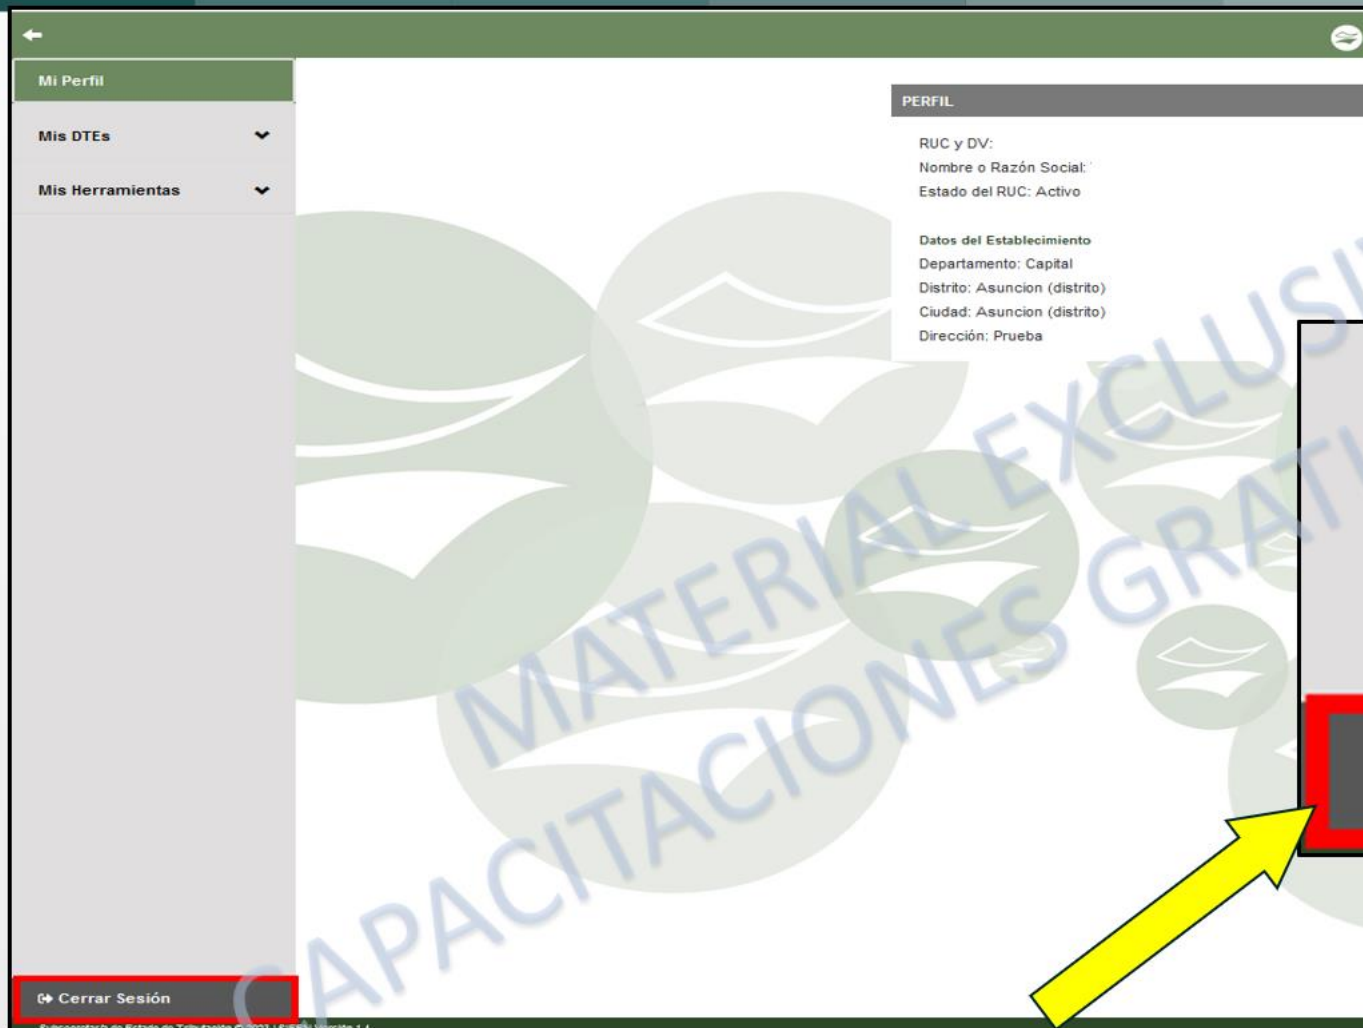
Mi Perfil

Mis DTEs

Mis Herramientas

PERFIL

RUC y DV:
Nombre o Razón Social:
Estado del RUC: Activo

Datos del Establecimiento
Departamento: Capital
Distrito: Asuncion (distrito)
Ciudad: Asuncion (distrito)
Dirección: Prueba

MATERIAL EXCLUSI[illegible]
CAPACITACIONES GRAT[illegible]

Cerrar Sesión

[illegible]